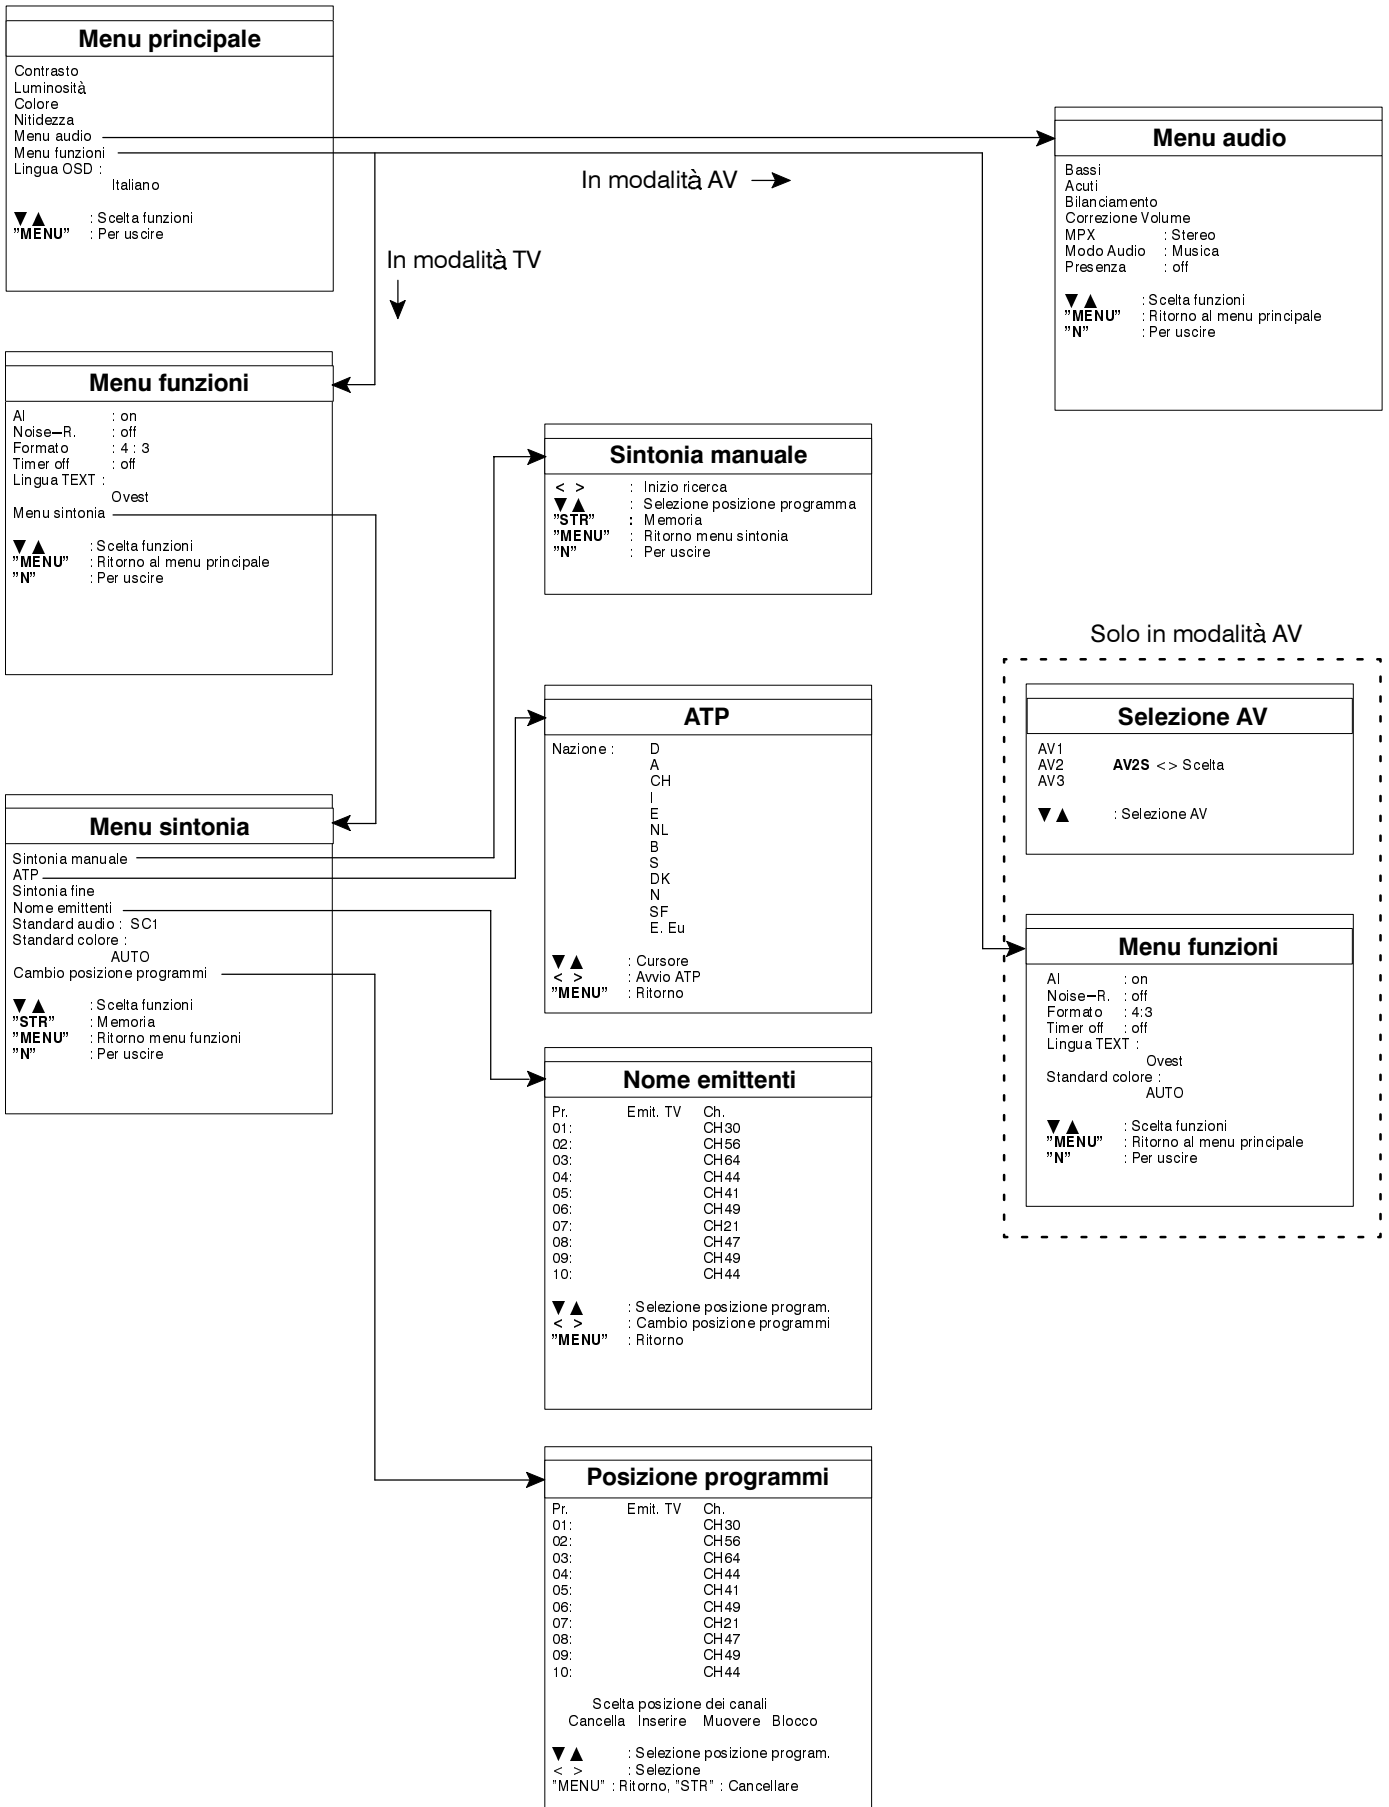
Menu principale

Contrasto
Luminosità
Colore
Nitidezza
Menu audio
Menu funzioni
Lingua OSD :
Italiano

▼▲ : Scelta funzioni
"MENU" : Per uscire

In modalità AV →

In modalità TV

Menu audio

Bassi
Acuti
Bilanciamento
Correzione Volume
MPX : Stereo
Modo Audio : Musica
Presenza : off

▼▲ : Scelta funzioni
"MENU" : Ritorno al menu principale
"N" : Per uscire

Menu funzioni

AI : on
Noise–R. : off
Formato : 4 : 3
Timer off : off
Lingua TEXT :
Ovest
Menu sintonia

▼▲ : Scelta funzioni
"MENU" : Ritorno al menu principale
"N" : Per uscire

Sintonia manuale

< > : Inizio ricerca
▼▲ : Selezione posizione programma
"STR" : Memoria
"MENU" : Ritorno menu sintonia
"N" : Per uscire

Solo in modalità AV

Selezione AV

AV1
AV2 AV2S <> Scelta
AV3

▼▲ : Selezione AV

ATP

Nazione : D
A
CH
I
E
NL
B
S
DK
N
SF
E. Eu

▼▲ : Cursore
< > : Avvio ATP
"MENU" : Ritorno

Menu sintonia

Sintonia manuale
ATP
Sintonia fine
Nome emittenti
Standard audio : SC1
Standard colore :
AUTO
Cambio posizione programmi

▼▲ : Scelta funzioni
"STR" : Memoria
"MENU" : Ritorno menu funzioni
"N" : Per uscire

Menu funzioni

AI : on
Noise–R. : off
Formato : 4:3
Timer off : off
Lingua TEXT :
Ovest
Standard colore :
AUTO

▼▲ : Scelta funzioni
"MENU" : Ritorno al menu principale
"N" : Per uscire

Nome emittenti

| Pr. | Emit. TV | Ch. |
|---|---|---|
| 01: | | CH30 |
| 02: | | CH56 |
| 03: | | CH64 |
| 04: | | CH44 |
| 05: | | CH41 |
| 06: | | CH49 |
| 07: | | CH21 |
| 08: | | CH47 |
| 09: | | CH49 |
| 10: | | CH44 |

▼▲ : Selezione posizione program.
< > : Cambio posizione programmi
"MENU" : Ritorno

Posizione programmi

| Pr. | Emit. TV | Ch. |
|---|---|---|
| 01: | | CH30 |
| 02: | | CH56 |
| 03: | | CH64 |
| 04: | | CH44 |
| 05: | | CH41 |
| 06: | | CH49 |
| 07: | | CH21 |
| 08: | | CH47 |
| 09: | | CH49 |
| 10: | | CH44 |

Scelta posizione dei canali
Cancella Inserire Muovere Blocco

▼▲ : Selezione posizione program.
< > : Selezione
"MENU" : Ritorno, "STR" : Cancellare